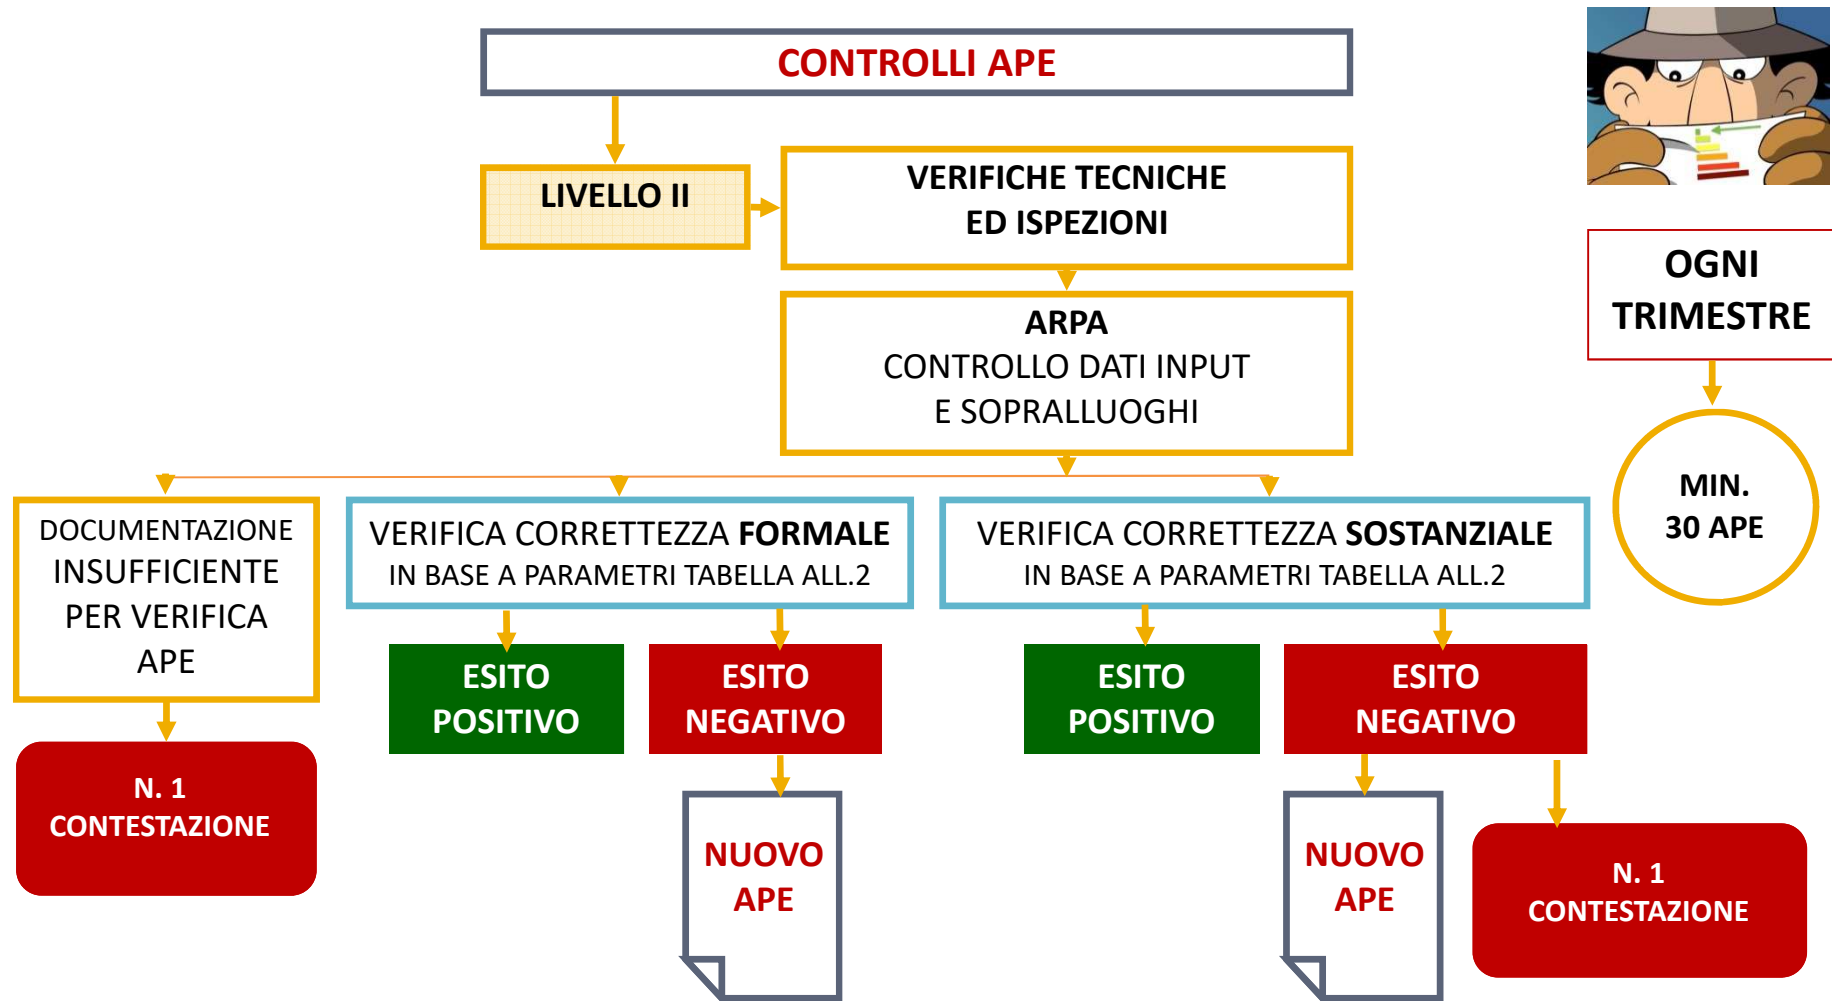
CONTROLLI APE

LIVELLO II

VERIFICHE TECNICHE ED ISPEZIONI

ARPA
CONTROLLO DATI INPUT
E SOPRALLUOGHI

OGNI TRIMESTRE

MIN. 30 APE

DOCUMENTAZIONE INSUFFICIENTE PER VERIFICA APE

N. 1 CONTESTAZIONE

VERIFICA CORRETTEZZA FORMALE
IN BASE A PARAMETRI TABELLA ALL.2

ESITO POSITIVO

ESITO NEGATIVO

NUOVO APE

VERIFICA CORRETTEZZA SOSTANZIALE
IN BASE A PARAMETRI TABELLA ALL.2

ESITO POSITIVO

ESITO NEGATIVO

NUOVO APE

N. 1 CONTESTAZIONE